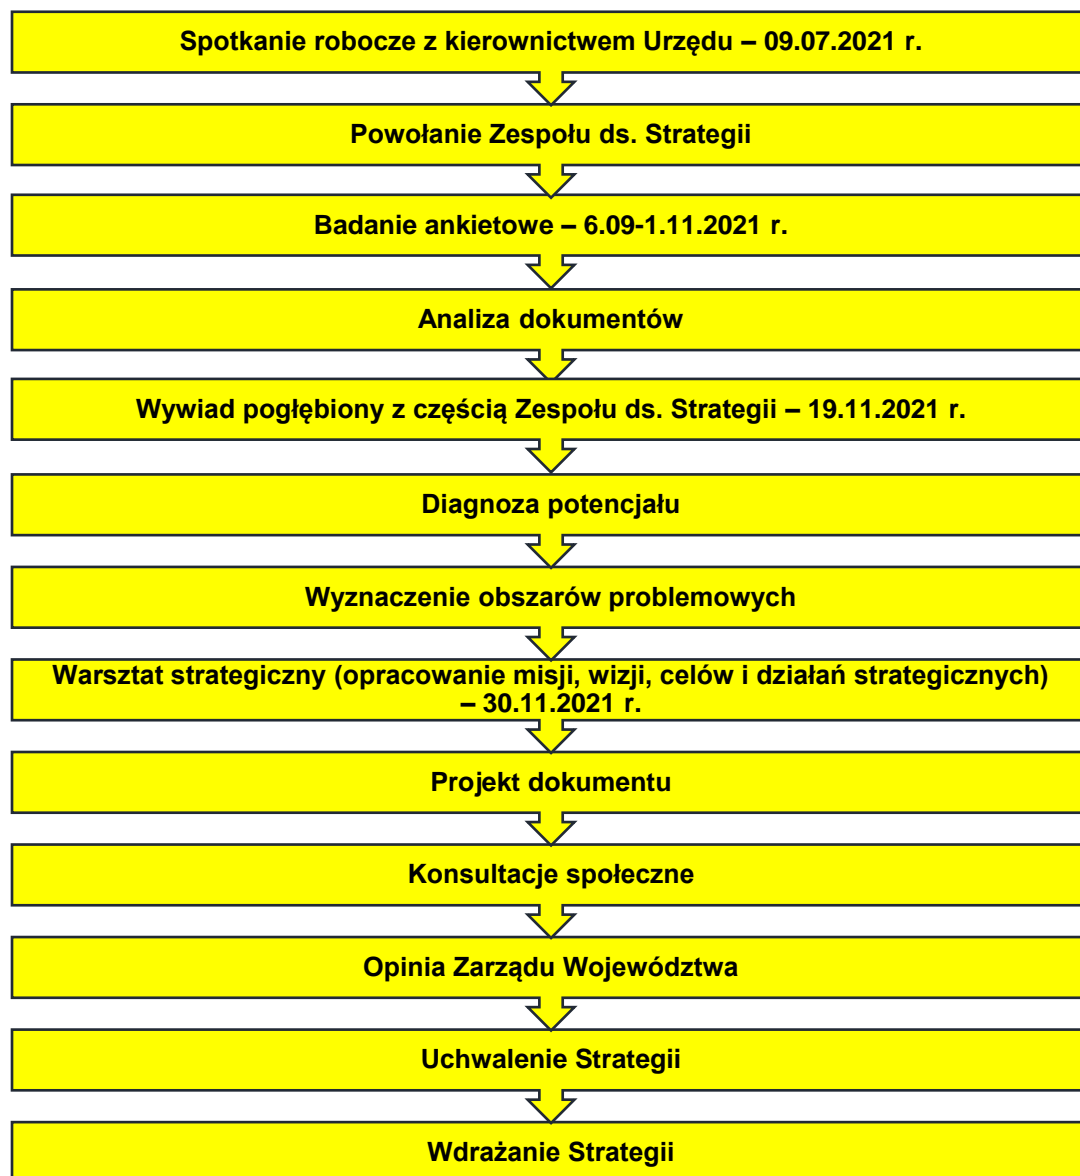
Spotkanie robocze z kierownictwem Urzędu – 09.07.2021 r.

Powołanie Zespołu ds. Strategii

Badanie ankietowe – 6.09-1.11.2021 r.

Analiza dokumentów

Wywiad pogłębiony z częścią Zespołu ds. Strategii – 19.11.2021 r.

Diagnoza potencjału

Wyznaczenie obszarów problemowych

Warsztat strategiczny (opracowanie misji, wizji, celów i działań strategicznych) – 30.11.2021 r.

Projekt dokumentu

Konsultacje społeczne

Opinia Zarządu Województwa

Uchwalenie Strategii

Wdrażanie Strategii